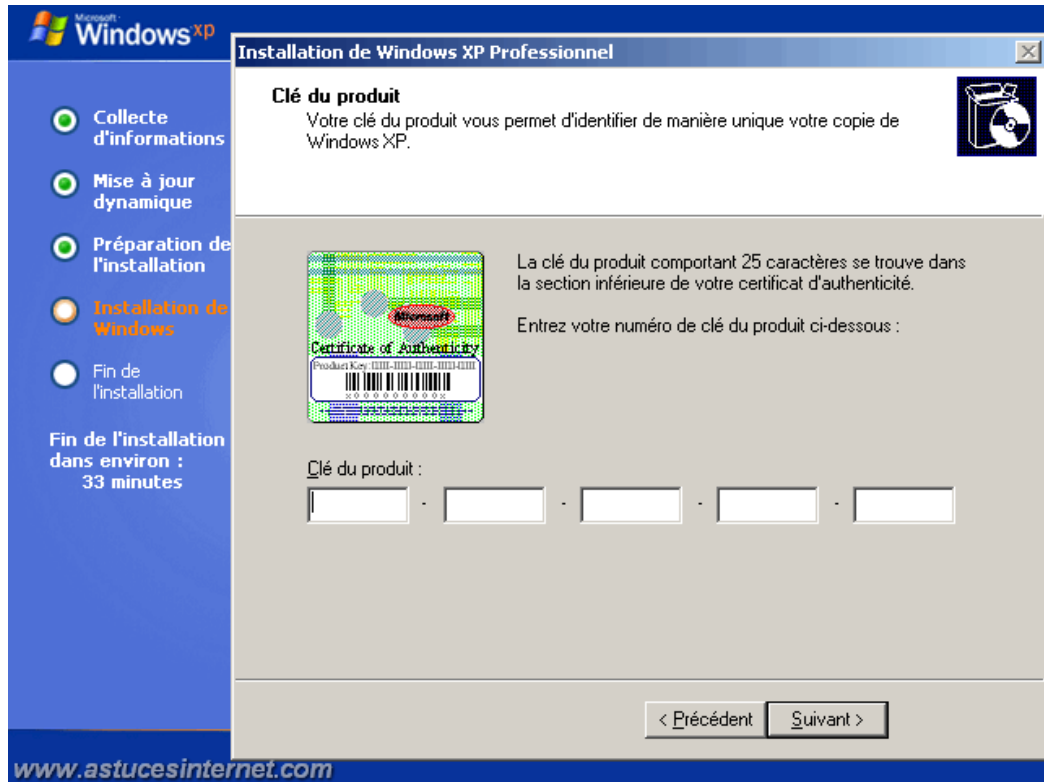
Microsoft Windows xp

Collecte d'informations

Mise à jour dynamique

Préparation de l'installation

Installation de Windows

Fin de l'installation

Fin de l'installation dans environ : 33 minutes

Installation de Windows XP Professionnel

Clé du produit
Votre clé du produit vous permet d'identifier de manière unique votre copie de Windows XP.

Microsoft
Certificate of Authenticity
Product Key: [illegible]

La clé du produit comportant 25 caractères se trouve dans la section inférieure de votre certificat d'authenticité.

Entrez votre numéro de clé du produit ci-dessous :

Clé du produit :

< Précédent
Suivant >

www.astucesinternet.com